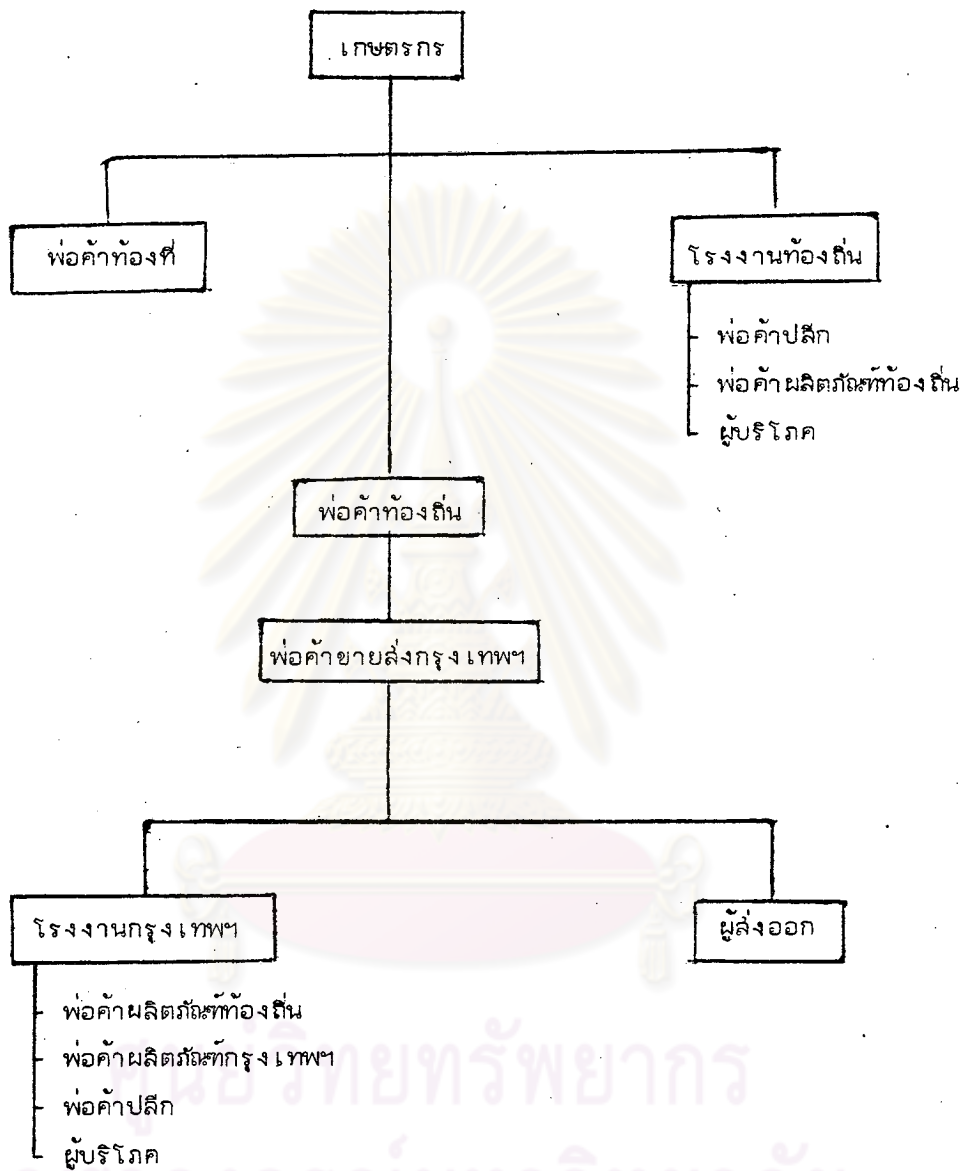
เกษตรกร

พ่อค้าท้องที่

โรงงานท้องถิ่น

พ่อค้าปลีก
พ่อค้าผลิตภัณฑ์ท้องถิ่น
ผู้บริโภค

พ่อค้าท้องถิ่น

พ่อค้าขายส่งกรุงเทพฯ

โรงงานกรุงเทพฯ

ผู้ส่งออก

พ่อค้าผลิตภัณฑ์ท้องถิ่น
พ่อค้าผลิตภัณฑ์กรุงเทพฯ
พ่อค้าปลีก
ผู้บริโภค

ศูนย์วิทยทรัพยากร